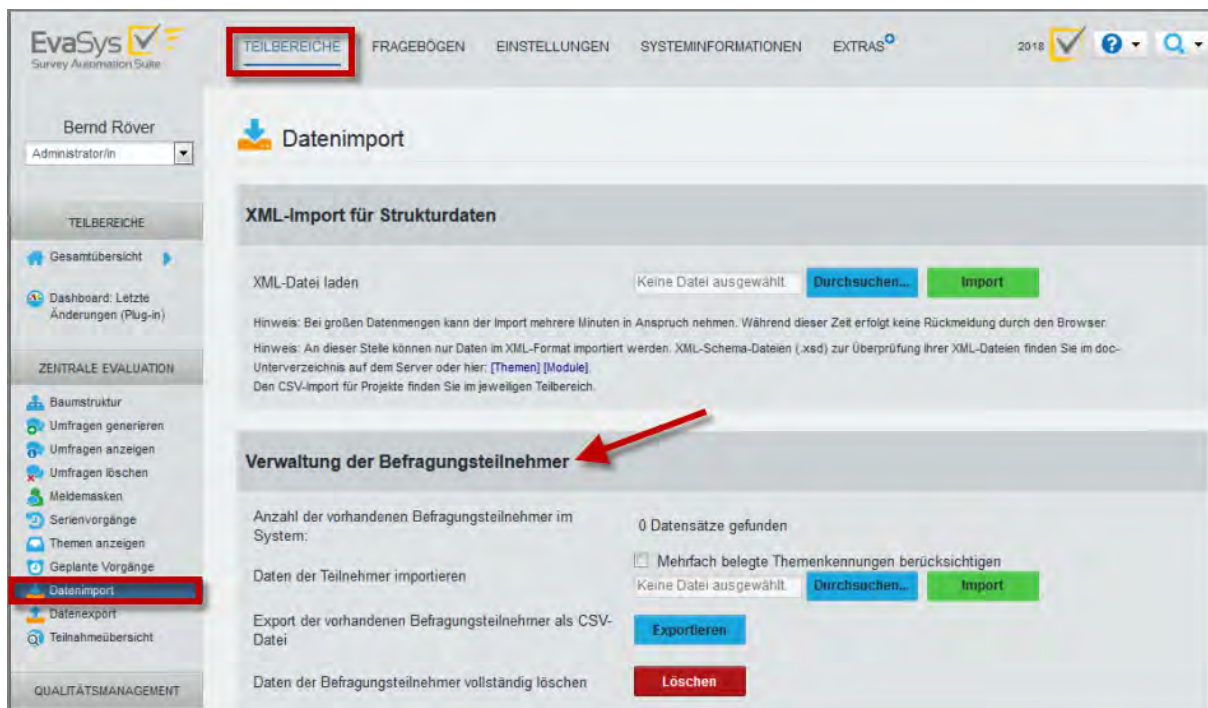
EvaSys
Survey Automation Suite

TEILBEREICHE FRAGEBÖGEN EINSTELLUNGEN SYSTEMINFORMATIONEN EXTRAS

2018

Bernd Röver
Administrator/in

TEILBEREICHE
Gesamtübersicht
Dashboard: Letzte Änderungen (Plug-in)

ZENTRALE EVALUATION
Baumstruktur
Umfragen generieren
Umfragen anzeigen
Umfragen löschen
Meldemasken
Serienvorgänge
Themen anzeigen
Geplante Vorgänge
Datenimport
Datenexport
Teilnahmeübersicht

QUALITÄTSMANAGEMENT

Datenimport

XML-Import für Strukturdaten

XML-Datei laden
Keine Datei ausgewählt. Durchsuchen... Import

Hinweis: Bei großen Datenmengen kann der Import mehrere Minuten in Anspruch nehmen. Während dieser Zeit erfolgt keine Rückmeldung durch den Browser.

Hinweis: An dieser Stelle können nur Daten im XML-Format importiert werden. XML-Schema-Dateien (.xsd) zur Überprüfung Ihrer XML-Dateien finden Sie im doc-Unterverzeichnis auf dem Server oder hier: [Themen] [Module].
Den CSV-Import für Projekte finden Sie im jeweiligen Teilbereich.

Verwaltung der Befragungsteilnehmer

| Anzahl der vorhandenen Befragungsteilnehmer im System: | 0 Datensätze gefunden |
|---|---|
| Daten der Teilnehmer importieren | Mehrfach belegte Themenkennungen berücksichtigen<br>Keine Datei ausgewählt. Durchsuchen... Import |
| Export der vorhandenen Befragungsteilnehmer als CSV-Datei | Exportieren |
| Daten der Befragungsteilnehmer vollständig löschen | Löschen |